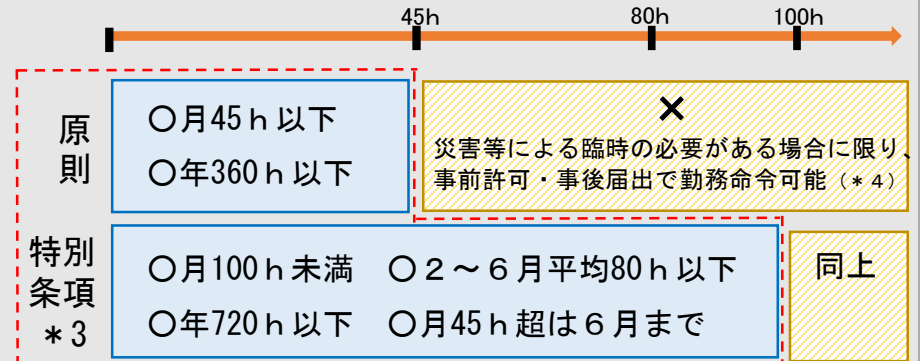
45h 80h 100h

原則

〇月45ｈ以下

〇年360ｈ以下

×

災害等による臨時の必要がある場合に限り、事前許可・事後届出で勤務命令可能（＊4）

特別条項＊3

〇月100ｈ未満　〇２～６月平均80ｈ以下

〇年720ｈ以下　〇月45ｈ超は６月まで

同上